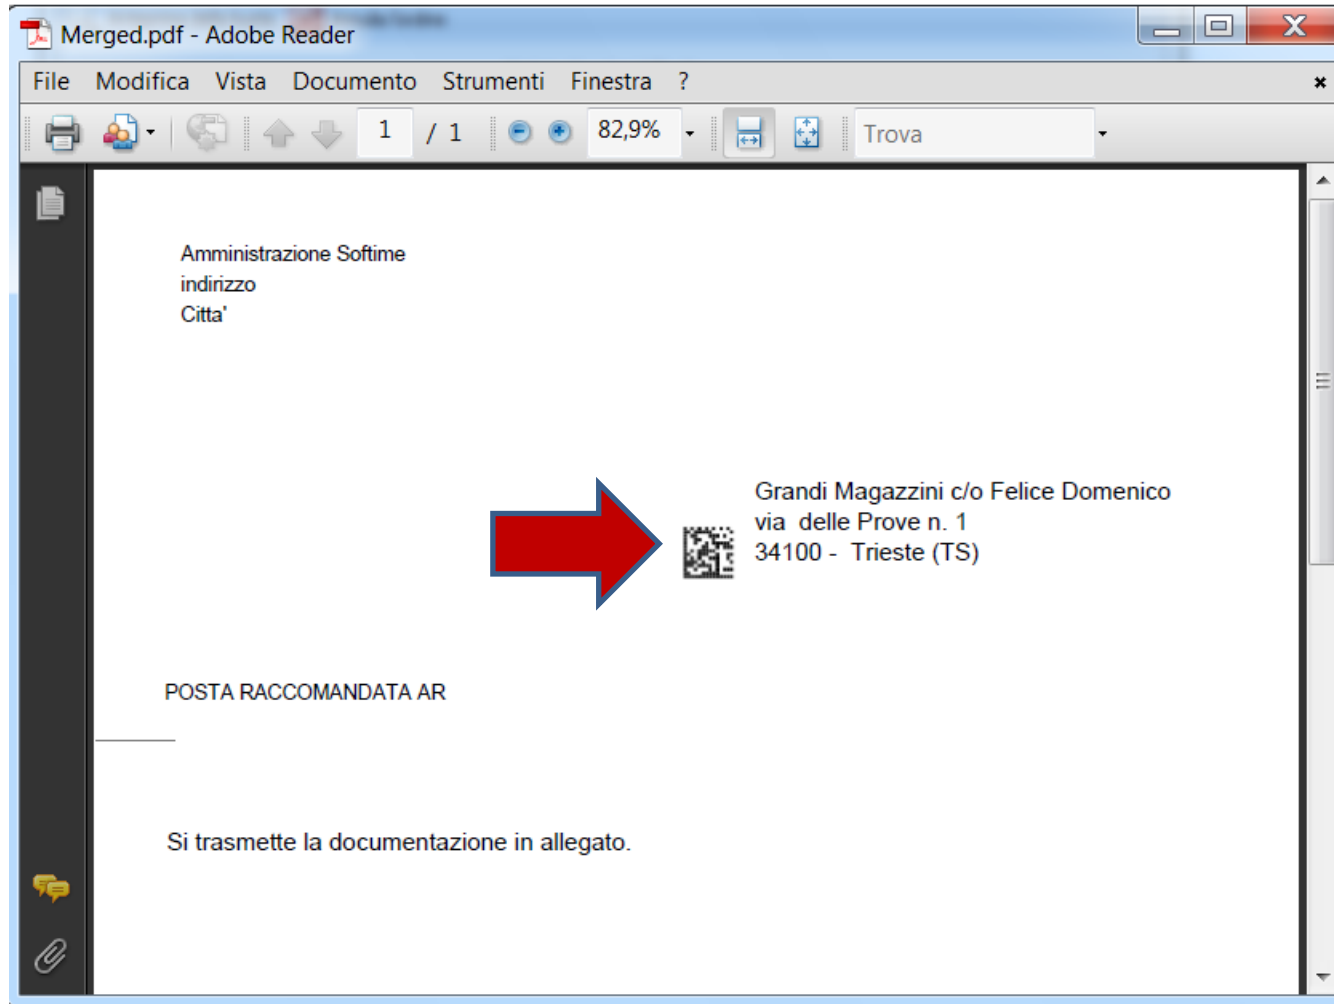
Merged.pdf - Adobe Reader

File Modifica Vista Documento Strumenti Finestra ?

1 / 1 82,9% Trova

Amministrazione Softime
indirizzo
Citta'

Grandi Magazzini c/o Felice Domenico
via delle Prove n. 1
34100 - Trieste (TS)

POSTA RACCOMANDATA AR

Si trasmette la documentazione in allegato.